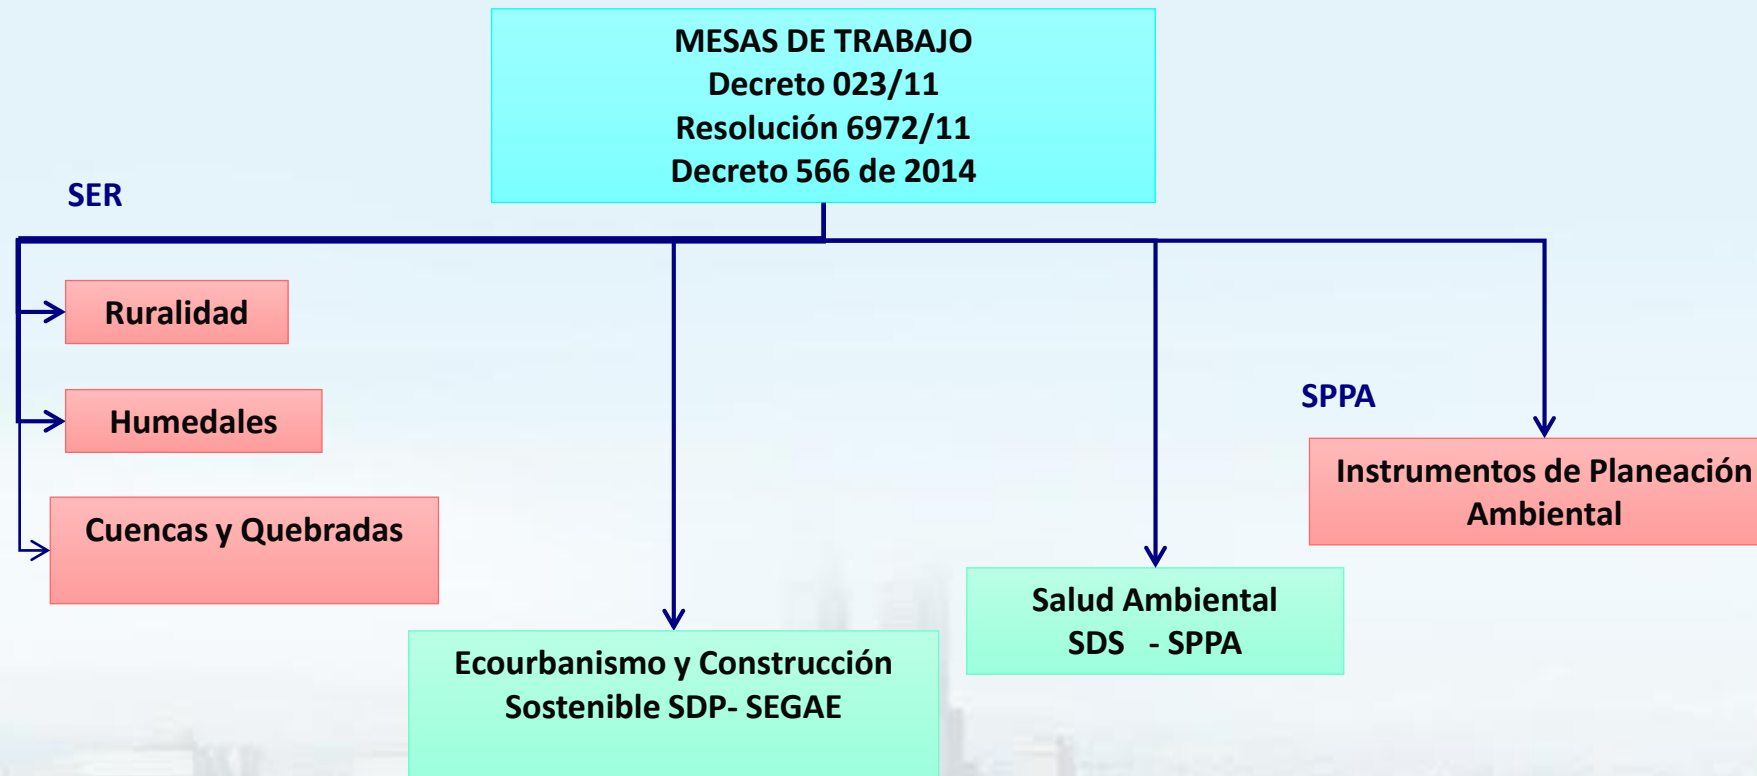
MESAS DE TRABAJO
Decreto 023/11
Resolución 6972/11
Decreto 566 de 2014

SER

Ruralidad

Humedales

Cuencas y Quebradas

Ecourbanismo y Construcción Sostenible SDP- SEGAE

Salud Ambiental SDS - SPPA

SPPA

Instrumentos de Planeación Ambiental